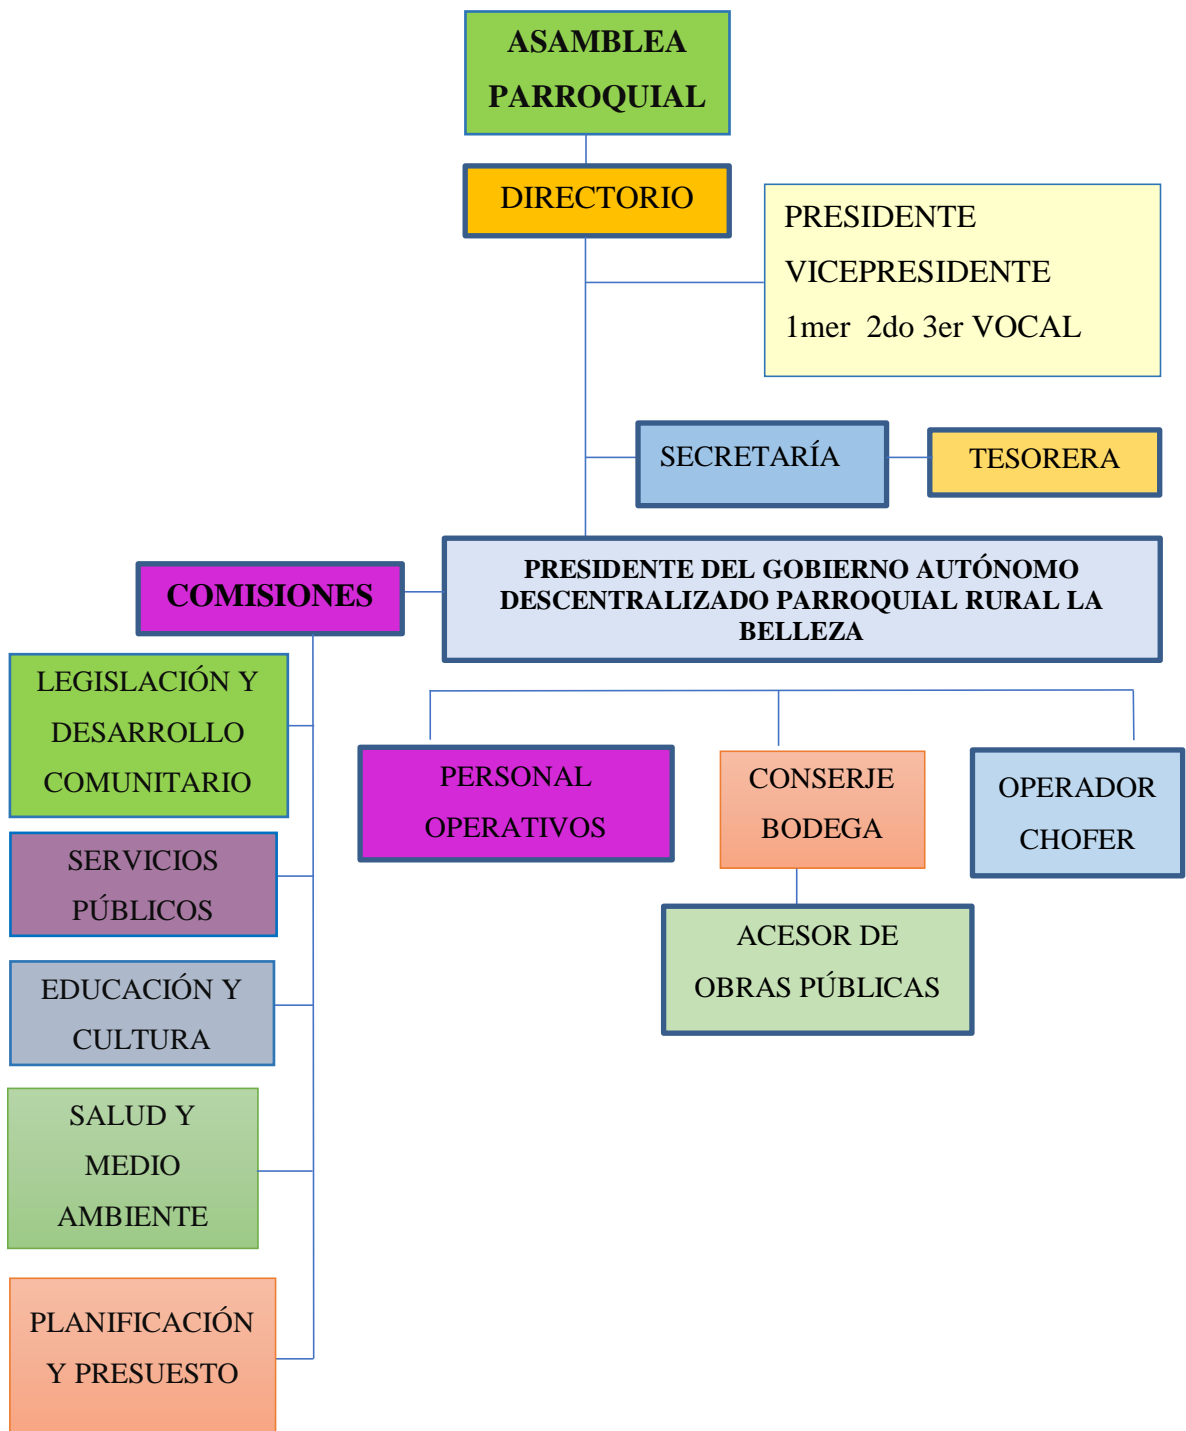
ASAMBLEA PARROQUIAL

DIRECTORIO

PRESIDENTE
VICEPRESIDENTE
1mer 2do 3er VOCAL

SECRETARÍA

TESORERA

COMISIONES

PRESIDENTE DEL GOBIERNO AUTÓNOMO DESCENTRALIZADO PARROQUIAL RURAL LA BELLEZA

LEGISLACIÓN Y DESARROLLO COMUNITARIO

PERSONAL OPERATIVOS

CONSERJE BODEGA

OPERADOR CHOFER

SERVICIOS PÚBLICOS

ACESOR DE OBRAS PÚBLICAS

EDUCACIÓN Y CULTURA

SALUD Y MEDIO AMBIENTE

PLANIFICACIÓN Y PRESUESTO